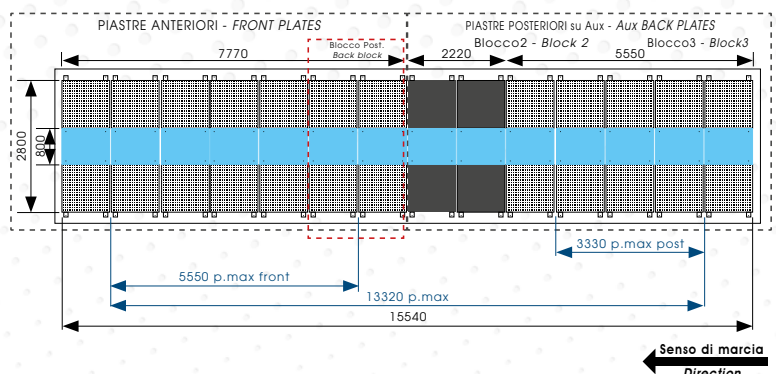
PIASTRE ANTERIORI - FRONT PLATES

PIASTRE POSTERIORI su Aux - Aux BACK PLATES

7770

Blocco Post. Back block

2220

Blocco2 - Block 2

5550

Blocco3 - Block3

2800

800

3330 p.max post

5550 p.max front

13320 p.max

15540

Senso di marcia

Direction